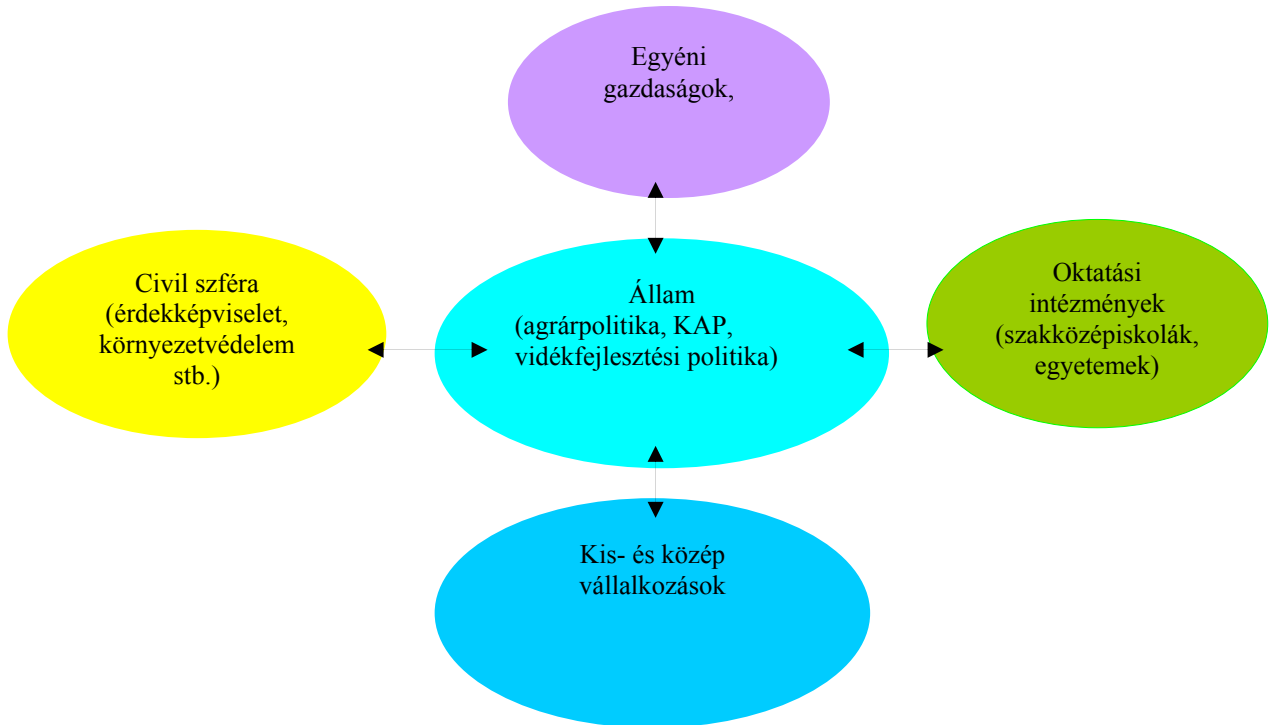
Egyéni gazdaságok,

Civil szféra (érdekképviselet, környezetvédelem stb.)

Állam (agrárpolitika, KAP, vidékfejlesztési politika)

Oktatási intézmények (szakközépiskolák, egyetemek)

Kis- és közép vállalkozások